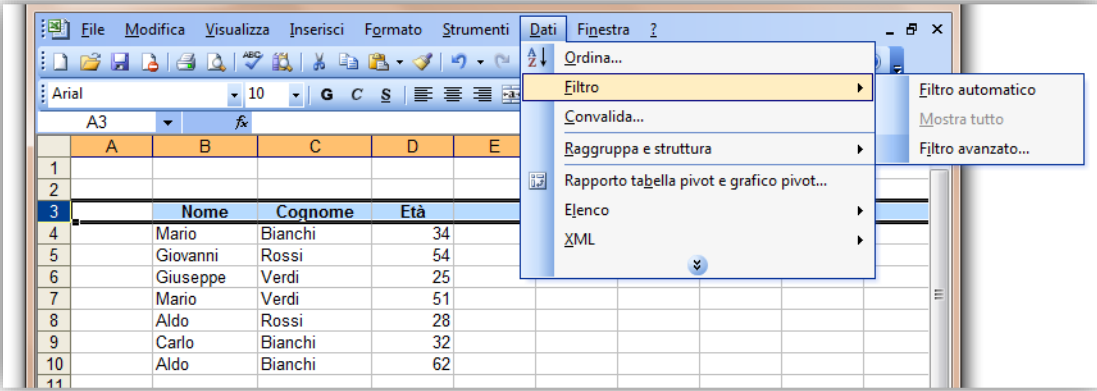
File Modifica Visualizza Inserisci Formato Strumenti Dati Finestra ?

Arial 10 G C S

A3 $f_x$

Ordina...
Filtro
Convalida...
Raggruppa e struttura
Rapporto tabella pivot e grafico pivot...
Elenco
XML

Filtro automatico
Mostra tutto
Filtro avanzato...

| | A | B | C | D | E |
|---|---|---|---|---|---|
| 1 | | | | | |
| 2 | | | | | |
| 3 | | Nome | Cognome | Età | |
| 4 | | Mario | Bianchi | 34 | |
| 5 | | Giovanni | Rossi | 54 | |
| 6 | | Giuseppe | Verdi | 25 | |
| 7 | | Mario | Verdi | 51 | |
| 8 | | Aldo | Rossi | 28 | |
| 9 | | Carlo | Bianchi | 32 | |
| 10 | | Aldo | Bianchi | 62 | |
| 11 | | | | | |